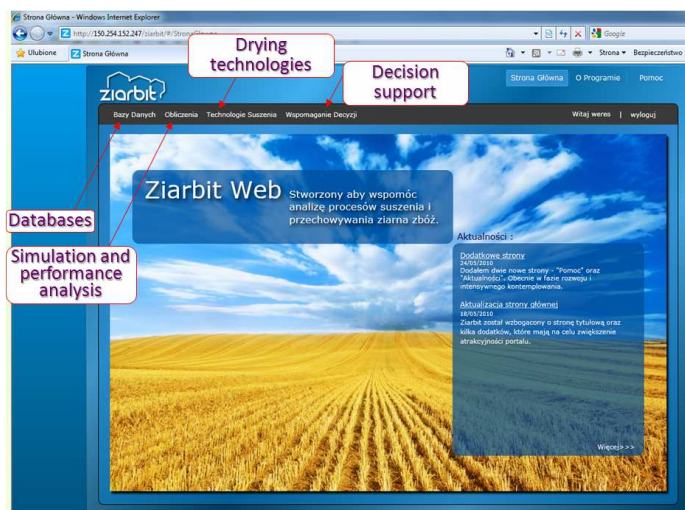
Strona Główna - Windows Internet Explorer

http://150.254.152.247/ziarbit/#/StronaGlowna

Google

Ulubione

Strona Główna

Strona

Bezpieczeństwo

Drying technologies

Decision support

ziarbit

Strona Główna

O Programie

Pomoc

Bazy Danych

Obliczenia

Technologie Suszenia

Wspomaganie Decyzji

Witaj weres | wyloguj

Ziarbit Web

Stworzony aby wspomóc analizę procesów suszenia i przechowywania ziarna zbóż.

Databases

Simulation and performance analysis

Aktualności :

Dodatkowe strony
24/05/2010
Dodałem dwie nowe strony - "Pomoc" oraz "Aktualności". Obecnie w fazie rozwoju i intensywnego kontemplowania.

Aktualizacja strony głównej
18/05/2010
Ziarbit został wzbogacony o stronę tytułową oraz kilka dodatków, które mają na celu zwiększenie atrakcyjności portalu.

Więcej>>>